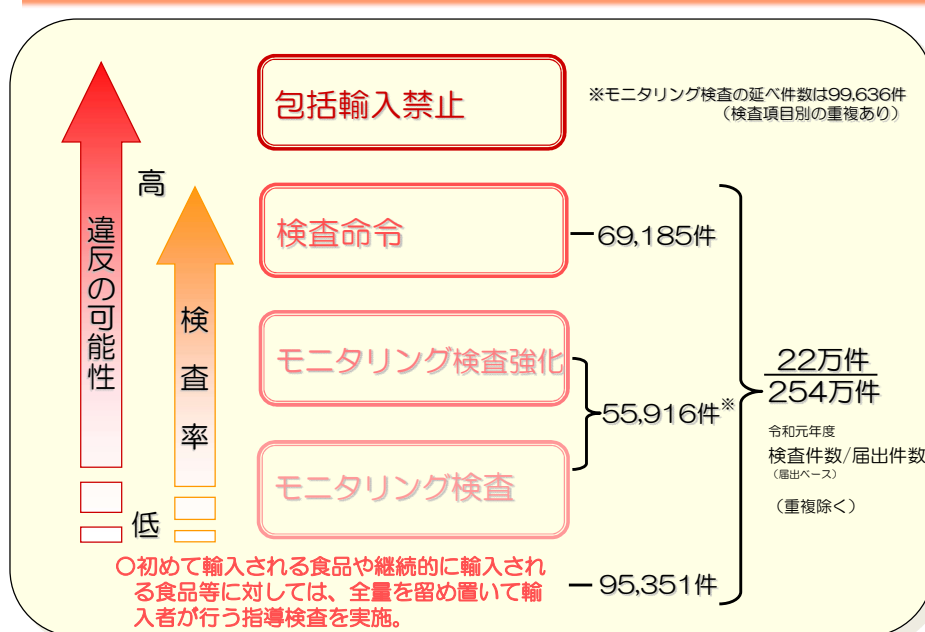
違反の可能性

高

検査率

低

包括輸入禁止

※モニタリング検査の延べ件数は99,636件
（検査項目別の重複あり）

検査命令

69,185件

モニタリング検査強化

55,916件※

モニタリング検査

$\frac{22万件}{254万件}$

令和元年度
検査件数/届出件数
（届出ベース）

（重複除く）

○初めて輸入される食品や継続的に輸入される食品等に対しては、全量を留め置いて輸入者が行う指導検査を実施。

95,351件